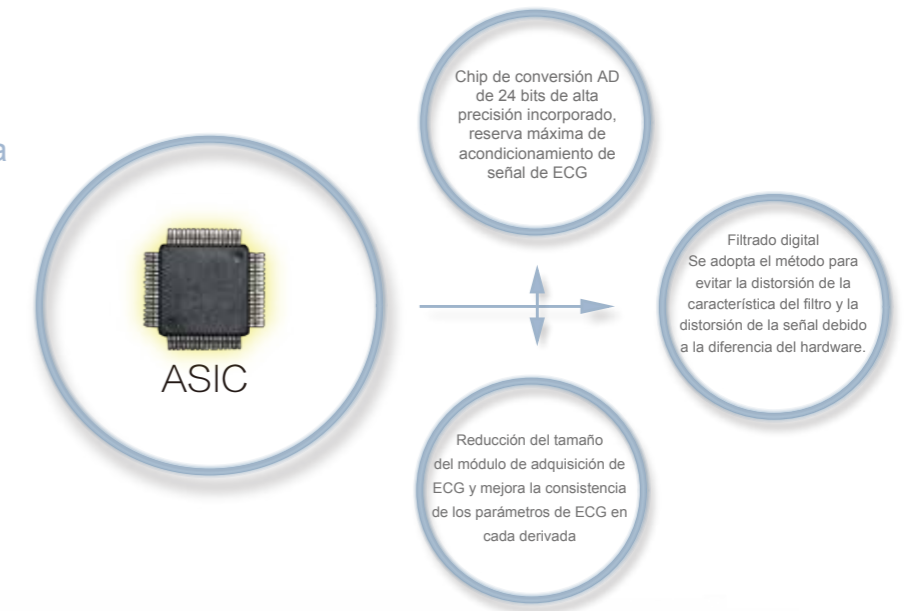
a

ASIC

Chip de conversión AD de 24 bits de alta precisión incorporado, reserva máxima de acondicionamiento de señal de ECG

Filtrado digital
Se adopta el método para evitar la distorsión de la característica del filtro y la distorsión de la señal debido a la diferencia del hardware.

Reducción del tamaño del módulo de adquisición de ECG y mejora la consistencia de los parámetros de ECG en cada derivada